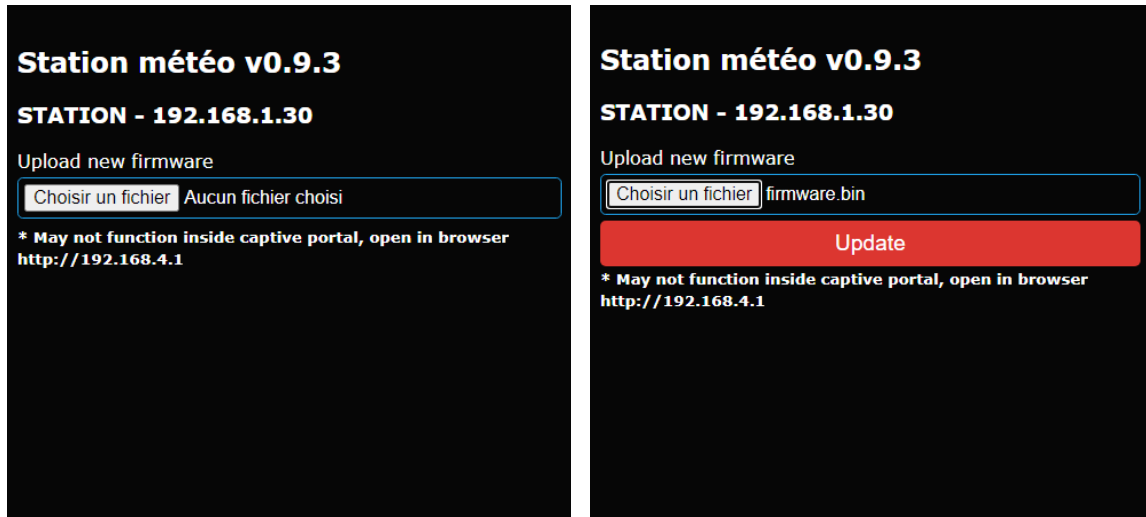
Station météo v0.9.3

STATION - 192.168.1.30

Upload new firmware

Choisir un fichier Aucun fichier choisi

* May not function inside captive portal, open in browser http://192.168.4.1

Station météo v0.9.3

STATION - 192.168.1.30

Upload new firmware

Choisir un fichier firmware.bin

Update

* May not function inside captive portal, open in browser http://192.168.4.1